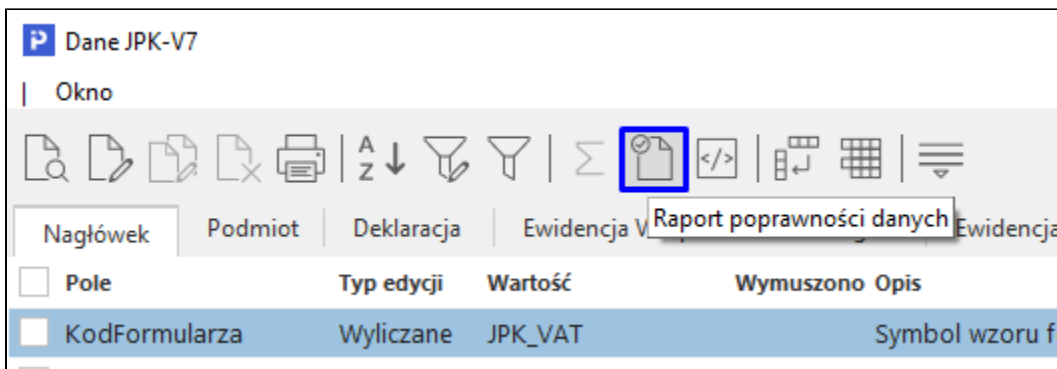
P Dane JPK-V7

| Okno

A Z ↓ Σ </>

Nagłówek | Podmiot | Deklaracja | Ewidencja V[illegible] | Raport poprawności danych | Ewidencja

| Pole | Typ edycji | Wartość | Wymuszono | Opis |
|---|---|---|---|---|
| KodFormularza | Wyliczane | JPK_VAT | | Symbol wzoru f |